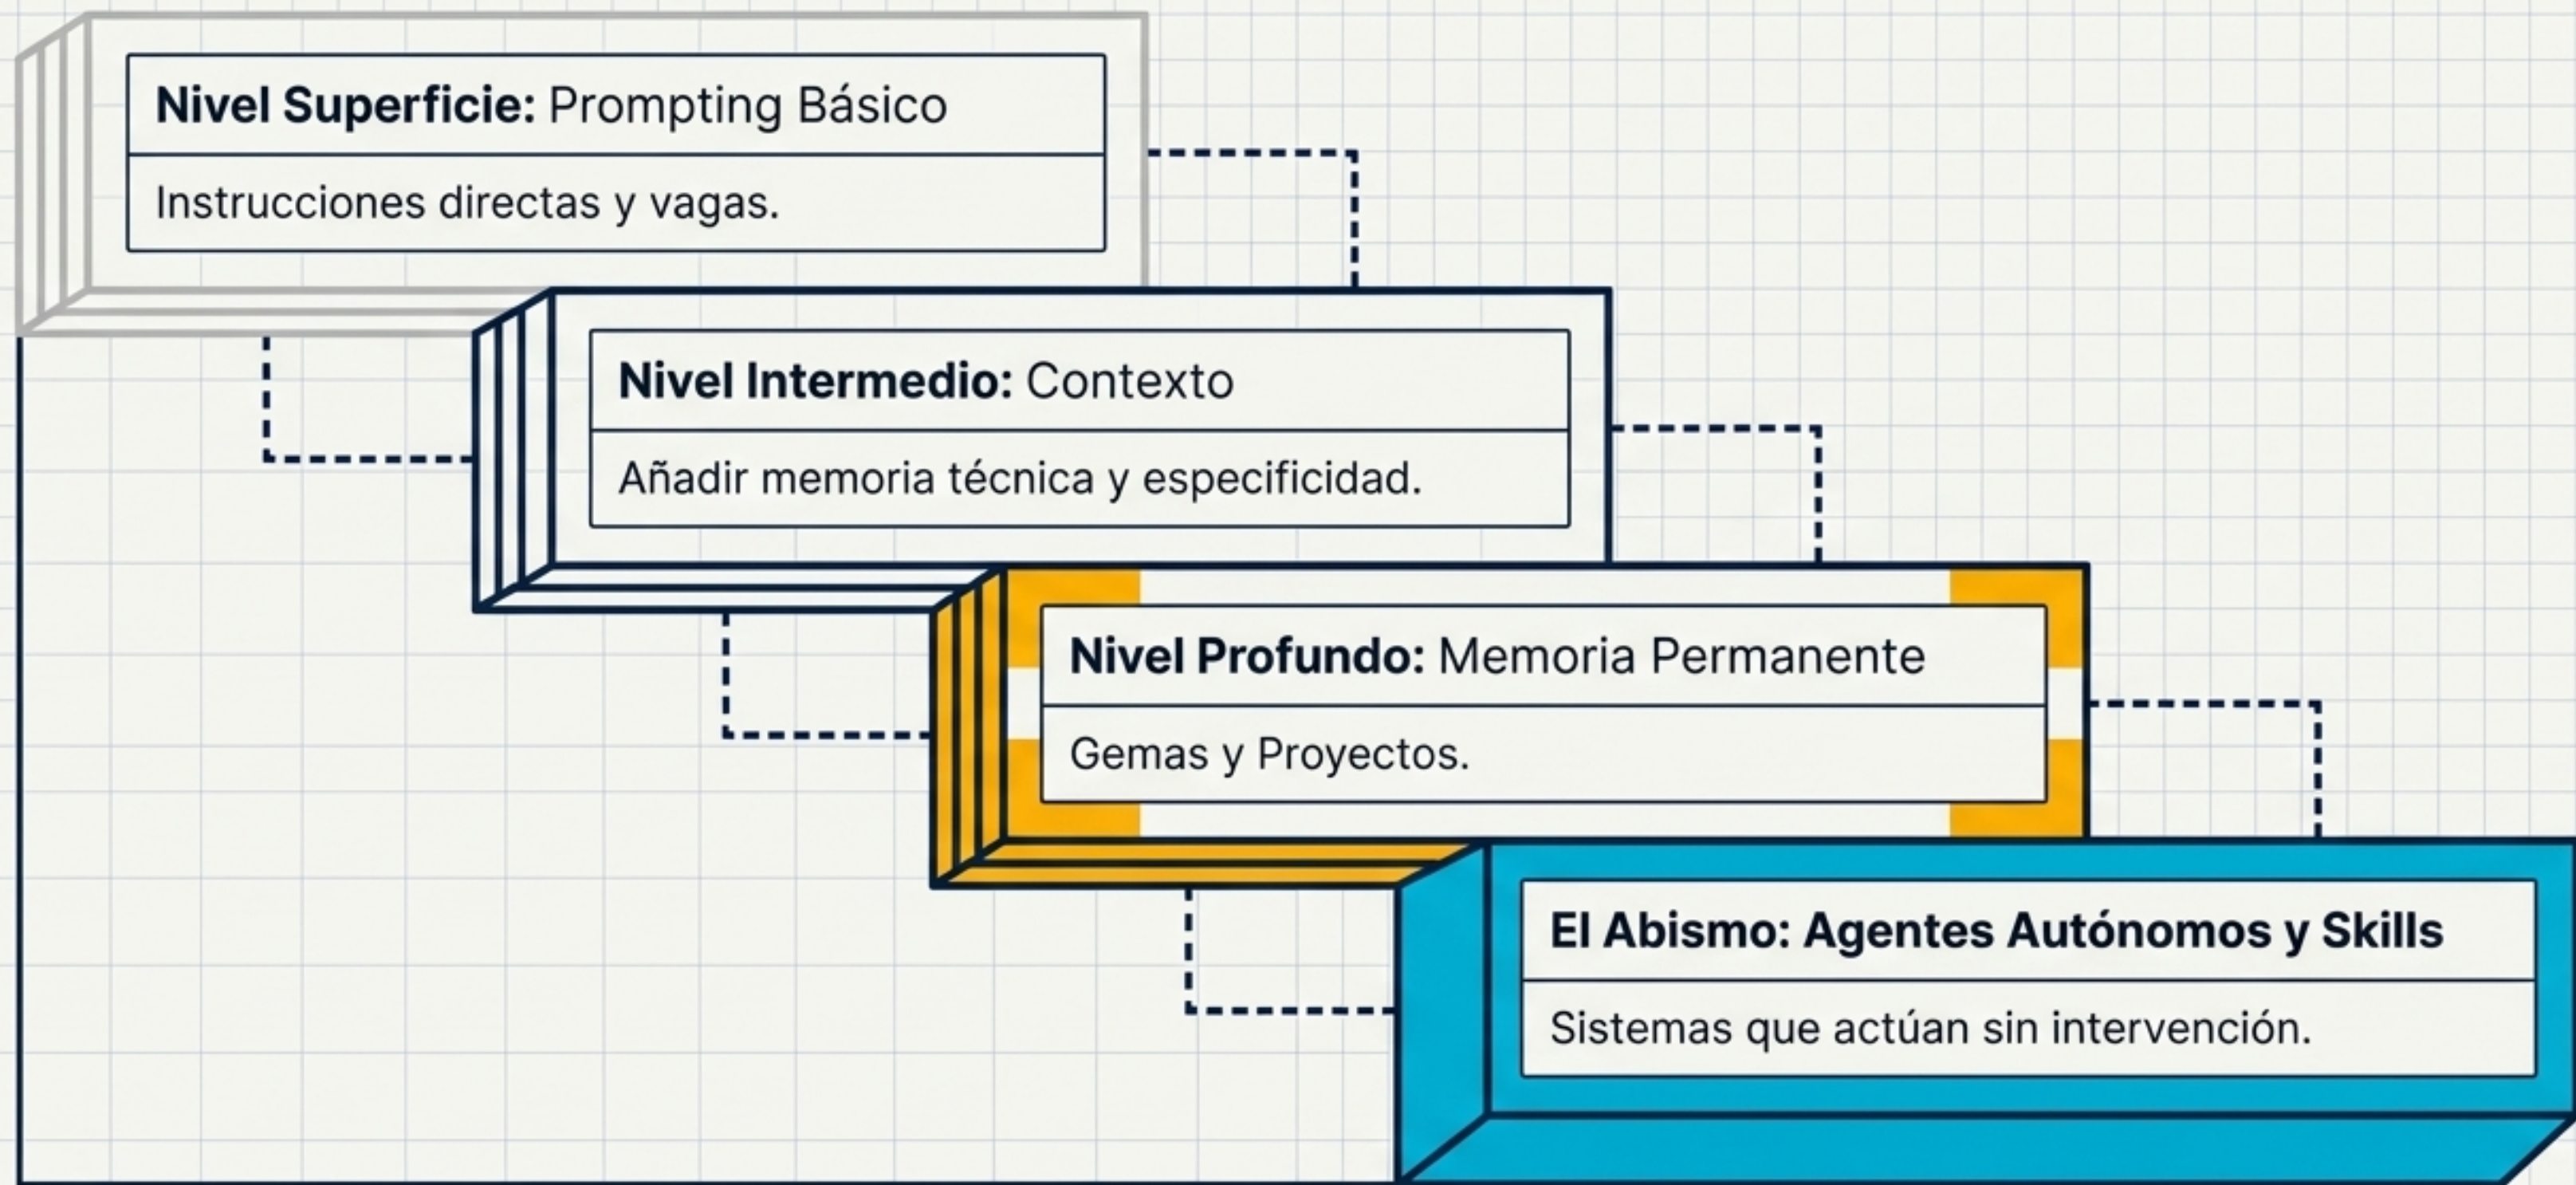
**Nivel Superficie:** Prompting Básico

Instrucciones directas y vagas.

**Nivel Intermedio:** Contexto

Añadir memoria técnica y especificidad.

**Nivel Profundo:** Memoria Permanente

Gemas y Proyectos.

**El Abismo: Agentes Autónomos y Skills**

Sistemas que actúan sin intervención.